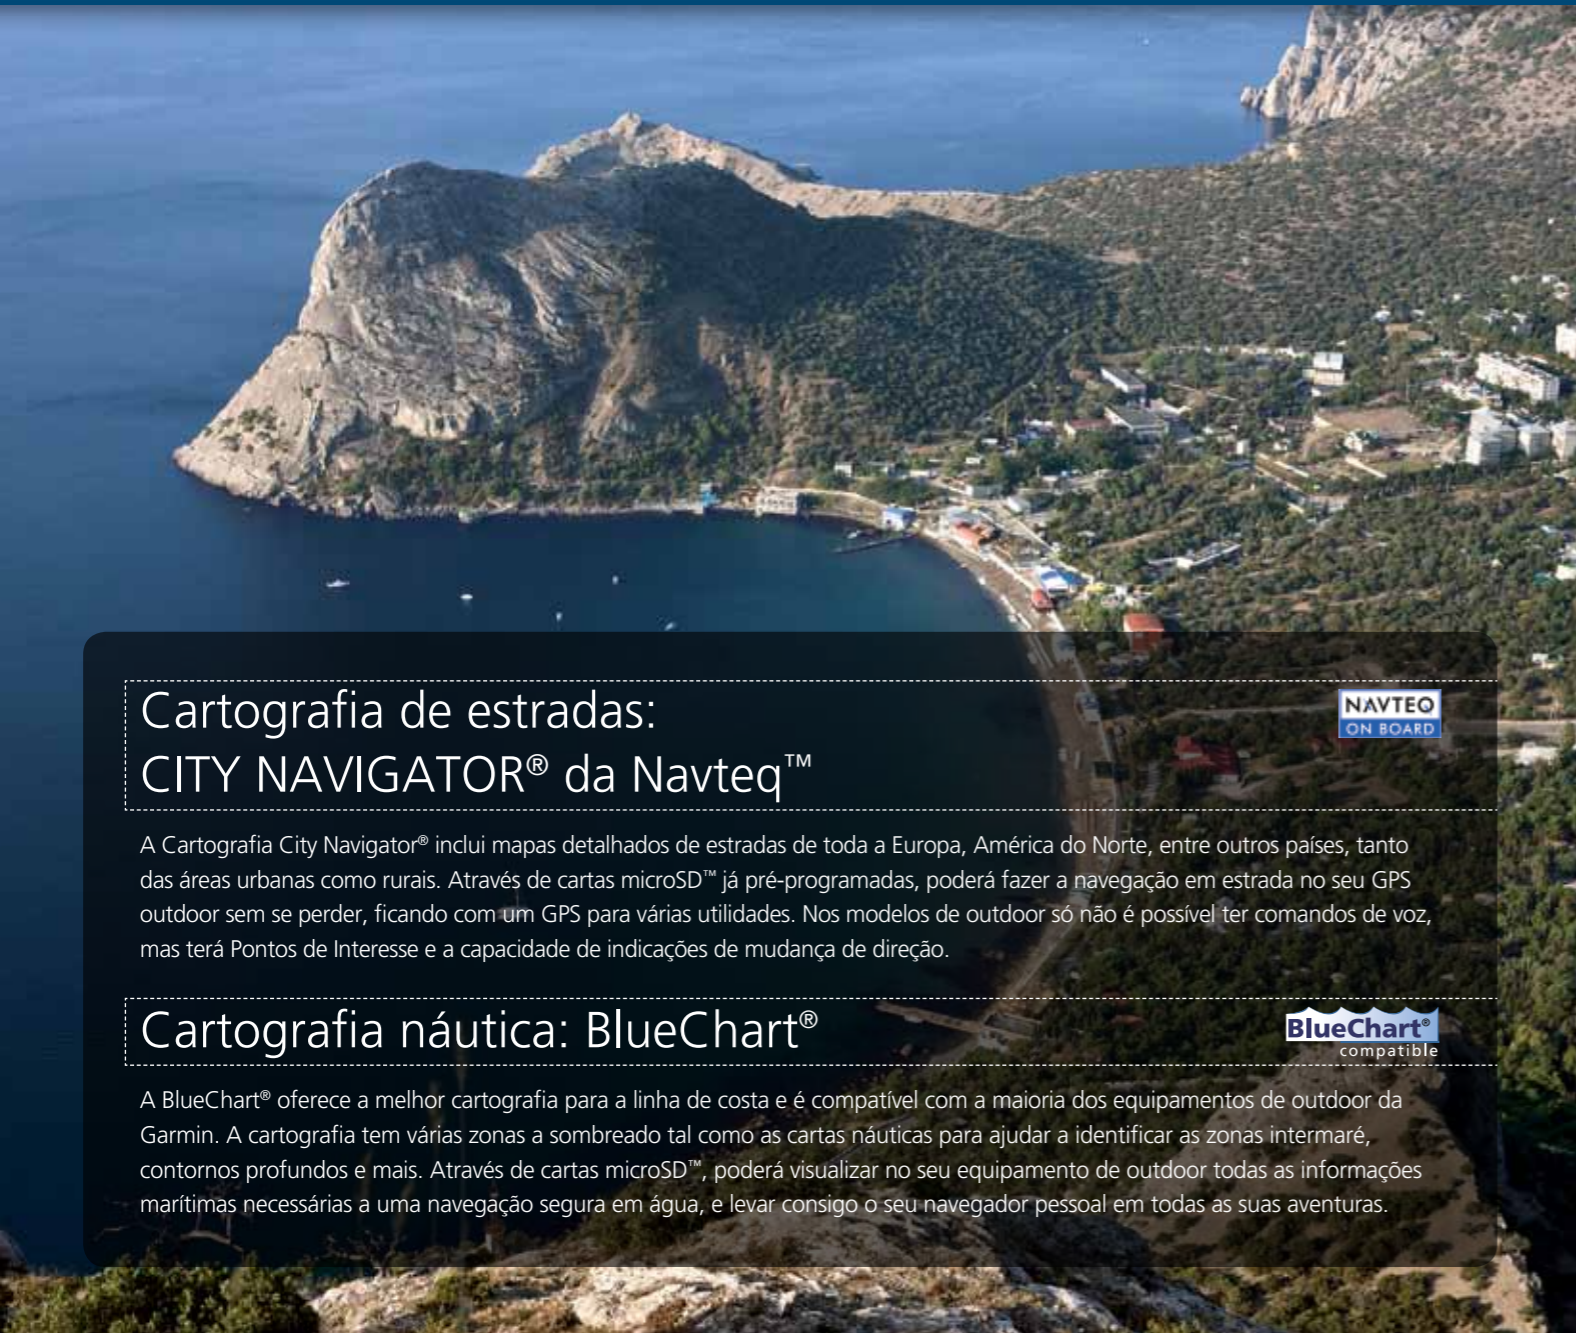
Cartografia de estradas:
CITY NAVIGATOR® da Navteq™

NAVTEQ
ON BOARD

A Cartografia City Navigator® inclui mapas detalhados de estradas de toda a Europa, América do Norte, entre outros países, tanto das áreas urbanas como rurais. Através de cartas microSD™ já pré-programadas, poderá fazer a navegação em estrada no seu GPS outdoor sem se perder, ficando com um GPS para várias utilidades. Nos modelos de outdoor só não é possível ter comandos de voz, mas terá Pontos de Interesse e a capacidade de indicações de mudança de direção.

Cartografia náutica: BlueChart®

BlueChart®
compatible

A BlueChart® oferece a melhor cartografia para a linha de costa e é compatível com a maioria dos equipamentos de outdoor da Garmin. A cartografia tem várias zonas a sombreado tal como as cartas náuticas para ajudar a identificar as zonas intermaré, contornos profundos e mais. Através de cartas microSD™, poderá visualizar no seu equipamento de outdoor todas as informações marítimas necessárias a uma navegação segura em água, e levar consigo o seu navegador pessoal em todas as suas aventuras.